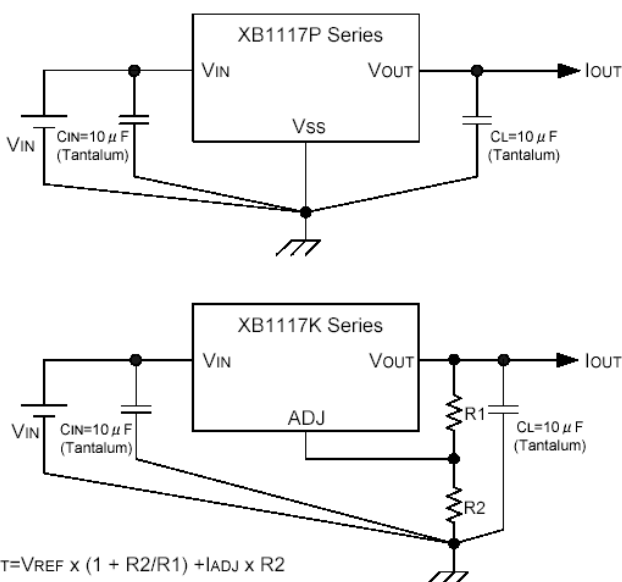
XB1117P Series

VIN

VOUT

IOUT

VIN

CIN=10 $\mu$ F (Tantalum)

Vss

CL=10 $\mu$ F (Tantalum)

XB1117K Series

VIN

VOUT

IOUT

VIN

CIN=10 $\mu$ F (Tantalum)

ADJ

R1

CL=10 $\mu$ F (Tantalum)

R2

T=VREF x (1 + R2/R1) +IADJ x R2